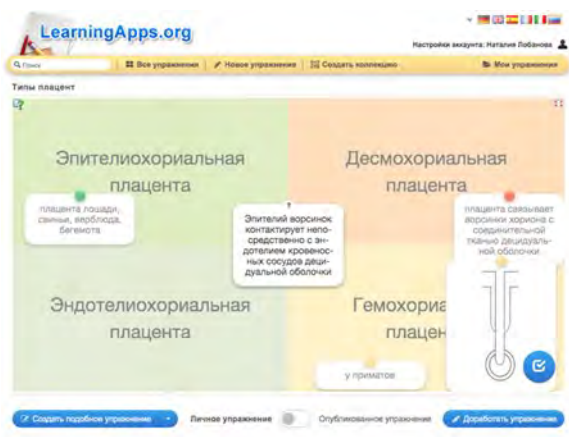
LearningApps.org

Настройки аккаунта: Наталия Лобанова

Поиск

Все упражнения

Новое упражнение

Создать коллекцию

Мои упражнения

Типы плацент

Эпителиохориальная плацента

Десмохориальная плацента

плацента лошади, свиньи, верблюда, бегемота

Эпителий ворсинок контактирует непосредственно с эндотелием кровеносных сосудов децидуальной оболочки

плацента связывает ворсинки хориона с соединительной тканью децидуальной оболочки

Эндотелиохориальная плацента

Гемохориа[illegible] плацен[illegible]

у приматов

Создать подобное упражнение

Личное упражнение

Опубликованное упражнение

Доработать упражнение